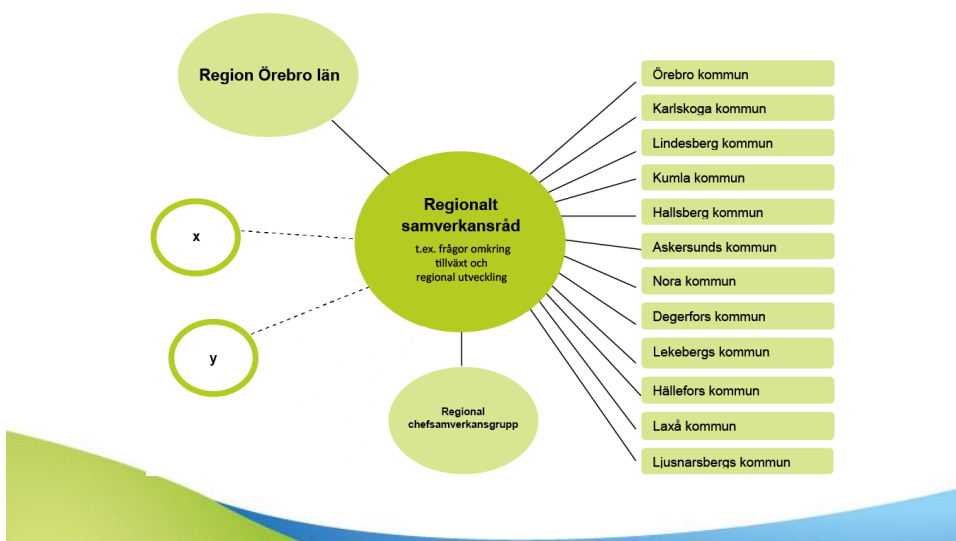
Region Örebro län

x

y

Regionalt samverkansråd

t.ex. frågor omkring tillväxt och regional utveckling

Regional chefsamverkansgrupp

Örebro kommun

Karlskoga kommun

Lindesberg kommun

Kumla kommun

Hallsberg kommun

Askersunds kommun

Nora kommun

Degerfors kommun

Lekebergs kommun

Hällefors kommun

Laxå kommun

Ljusnarsbergs kommun